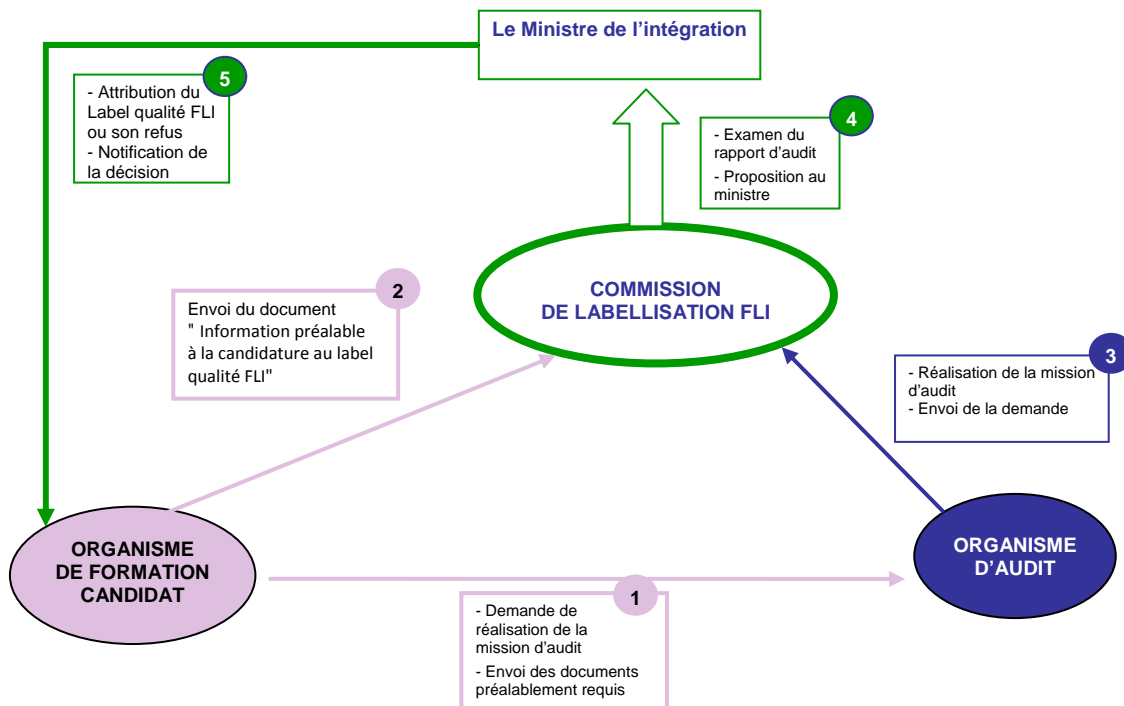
Le Ministre de l’intégration

5
- Attribution du Label qualité FLI ou son refus
- Notification de la décision

4
- Examen du rapport d’audit
- Proposition au ministre

COMMISSION DE LABELLISATION FLI

2
Envoi du document " Information préalable à la candidature au label qualité FLI"

3
- Réalisation de la mission d’audit
- Envoi de la demande

ORGANISME DE FORMATION CANDIDAT

ORGANISME D’AUDIT

1
- Demande de réalisation de la mission d’audit
- Envoi des documents préalablement requis